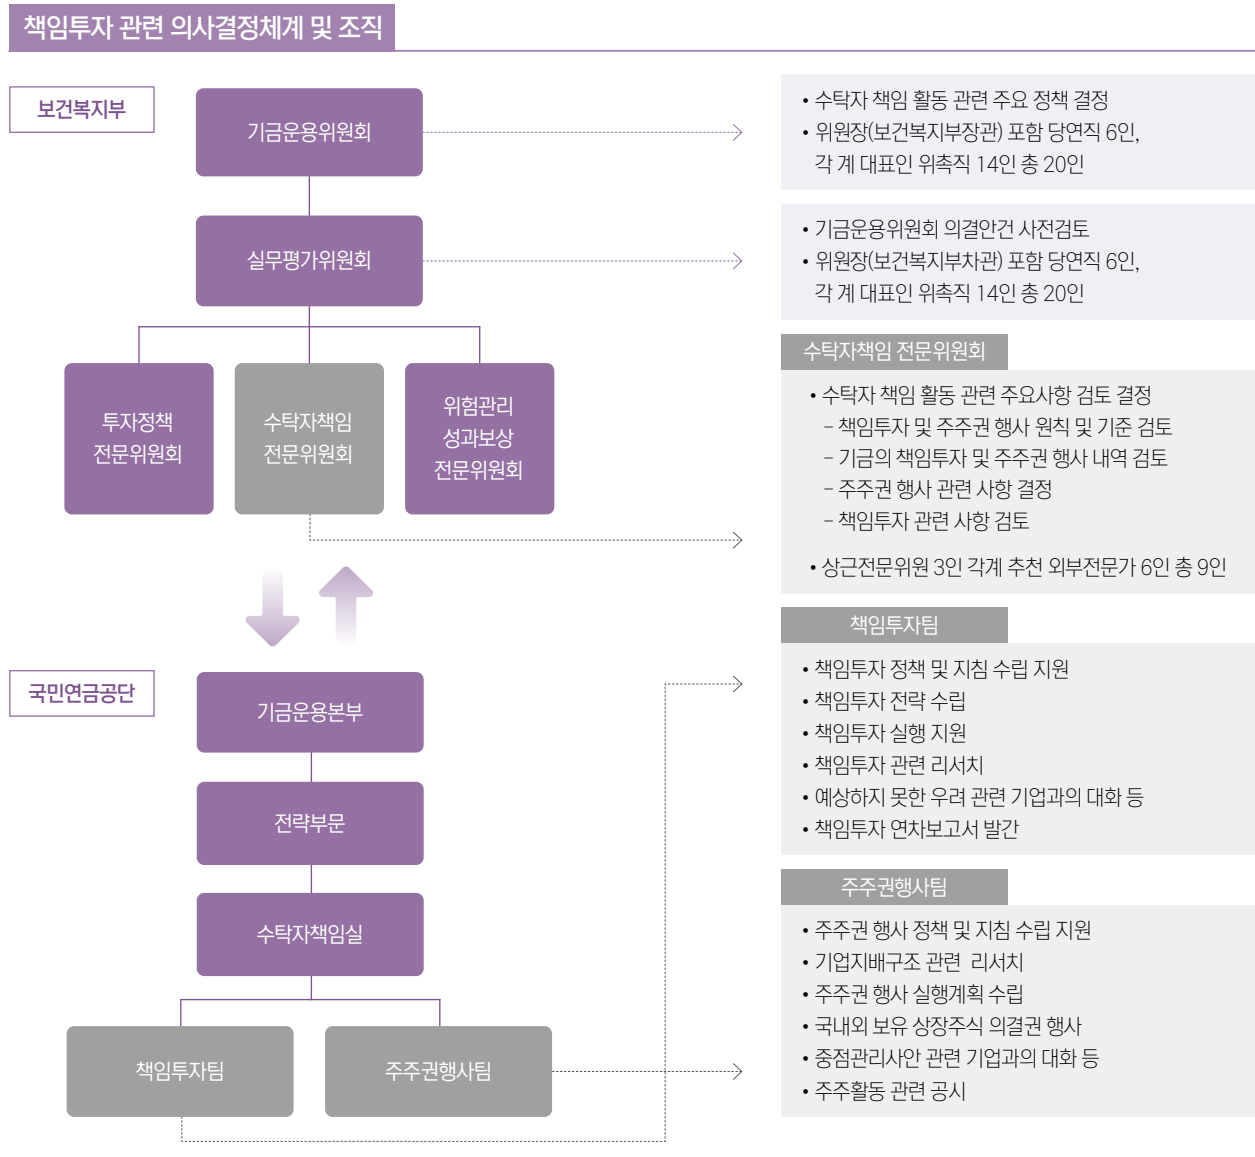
책임투자 관련 의사결정체계 및 조직

보건복지부

기금운용위원회

실무평가위원회

투자정책 전문위원회

수탁자책임 전문위원회

위험관리 성과보상 전문위원회

국민연금공단

기금운용본부

전략부문

수탁자책임실

책임투자팀

주주권행사팀

• 수탁자 책임 활동 관련 주요 정책 결정
• 위원장(보건복지부장관) 포함 당연직 6인, 각 계 대표인 위촉직 14인 총 20인

• 기금운용위원회 의결안건 사전검토
• 위원장(보건복지부차관) 포함 당연직 6인, 각 계 대표인 위촉직 14인 총 20인

수탁자책임 전문위원회

• 수탁자 책임 활동 관련 주요사항 검토 결정
– 책임투자 및 주주권 행사 원칙 및 기준 검토
– 기금의 책임투자 및 주주권 행사 내역 검토
– 주주권 행사 관련 사항 결정
– 책임투자 관련 사항 검토

• 상근전문위원 3인 각계 추천 외부전문가 6인 총 9인

책임투자팀

• 책임투자 정책 및 지침 수립 지원
• 책임투자 전략 수립
• 책임투자 실행 지원
• 책임투자 관련 리서치
• 예상하지 못한 우려 관련 기업과의 대화 등
• 책임투자 연차보고서 발간

주주권행사팀

• 주주권 행사 정책 및 지침 수립 지원
• 기업지배구조 관련 리서치
• 주주권 행사 실행계획 수립
• 국내외 보유 상장주식 의결권 행사
• 중점관리사안 관련 기업과의 대화 등
• 주주활동 관련 공시